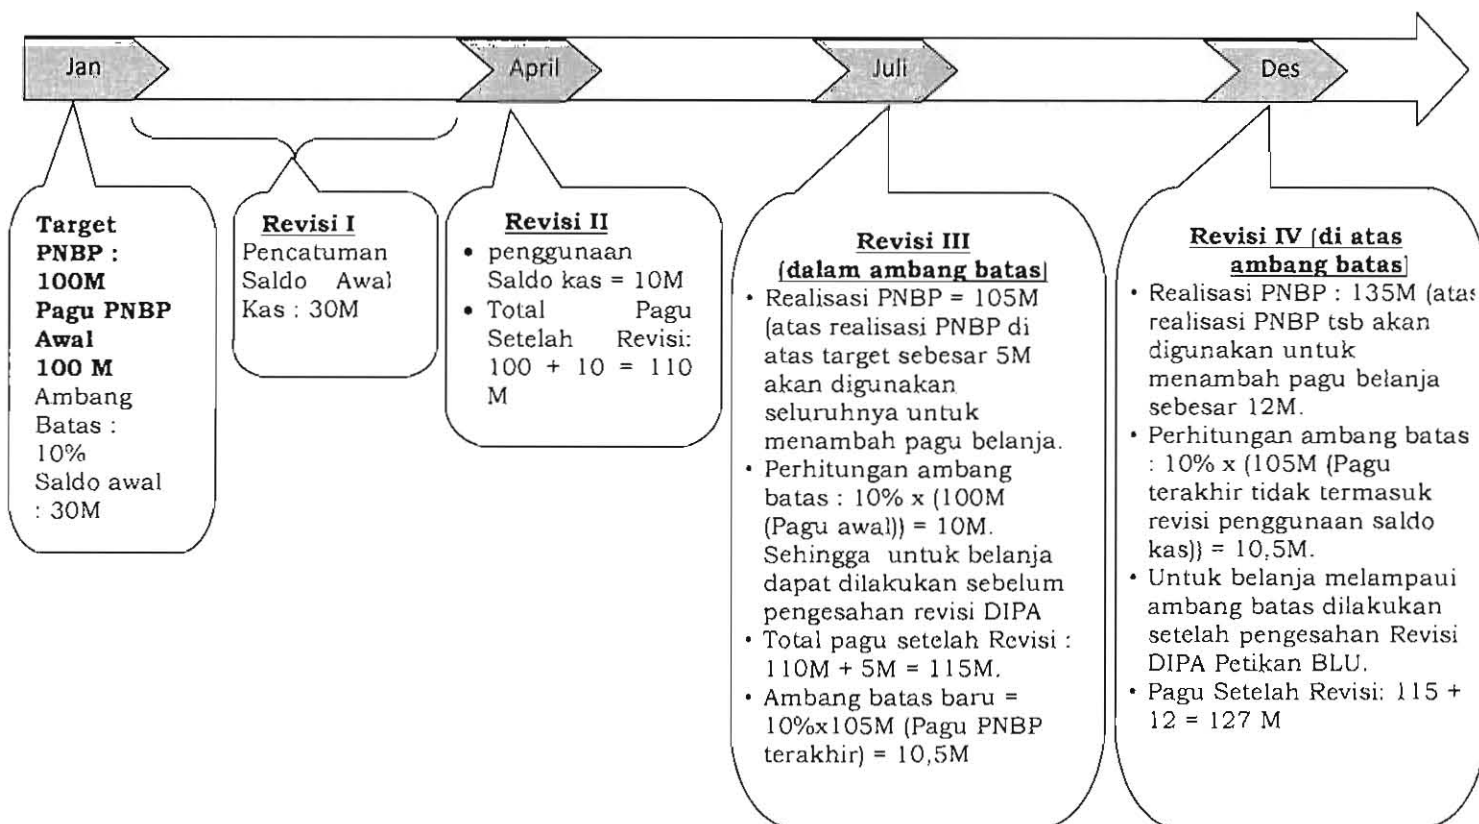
Jan

April

Juli

Des

**Target PNBP : 100M**
**Pagu PNBP Awal 100 M**
Ambang Batas : 10%
Saldo awal : 30M

**Revisi I**
Pencatuman Saldo Awal Kas : 30M

**Revisi II**
• penggunaan Saldo kas = 10M
• Total Pagu Setelah Revisi: 100 + 10 = 110 M

**Revisi III (dalam ambang batas)**
• Realisasi PNBP = 105M (atas realisasi PNBP di atas target sebesar 5M akan digunakan seluruhnya untuk menambah pagu belanja.
• Perhitungan ambang batas : 10% x (100M (Pagu awal)) = 10M. Sehingga untuk belanja dapat dilakukan sebelum pengesahan revisi DIPA
• Total pagu setelah Revisi : 110M + 5M = 115M.
• Ambang batas baru = 10%x105M (Pagu PNBP terakhir) = 10,5M

**Revisi IV (di atas ambang batas)**
• Realisasi PNBP : 135M (atas realisasi PNBP tsb akan digunakan untuk menambah pagu belanja sebesar 12M.
• Perhitungan ambang batas : 10% x (105M (Pagu terakhir tidak termasuk revisi penggunaan saldo kas)) = 10,5M.
• Untuk belanja melampaui ambang batas dilakukan setelah pengesahan Revisi DIPA Petikan BLU.
• Pagu Setelah Revisi: 115 + 12 = 127 M